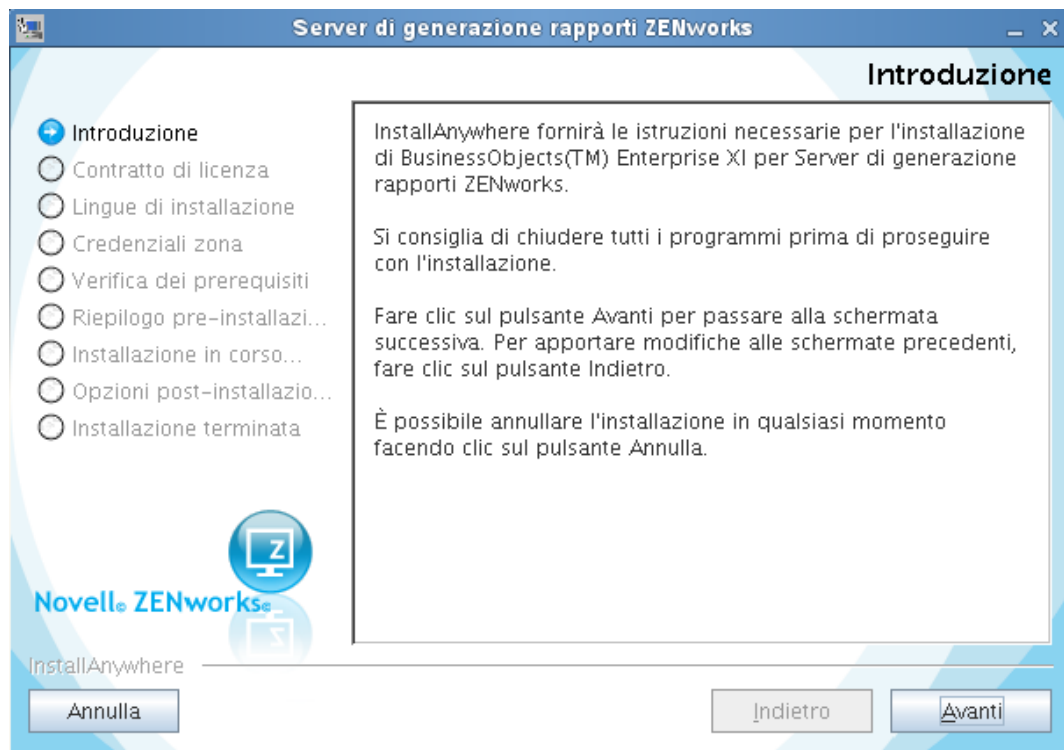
Server di generazione rapporti ZENworks

Introduzione

Introduzione
Contratto di licenza
Lingue di installazione
Credenziali zona
Verifica dei prerequisiti
Riepilogo pre-installazi...
Installazione in corso...
Opzioni post-installazio...
Installazione terminata

InstallAnywhere fornirà le istruzioni necessarie per l'installazione di BusinessObjects(TM) Enterprise XI per Server di generazione rapporti ZENworks.

Si consiglia di chiudere tutti i programmi prima di proseguire con l'installazione.

Fare clic sul pulsante Avanti per passare alla schermata successiva. Per apportare modifiche alle schermate precedenti, fare clic sul pulsante Indietro.

È possibile annullare l'installazione in qualsiasi momento facendo clic sul pulsante Annulla.

Novell® ZENworks®

InstallAnywhere

Annulla

Indietro

Avanti